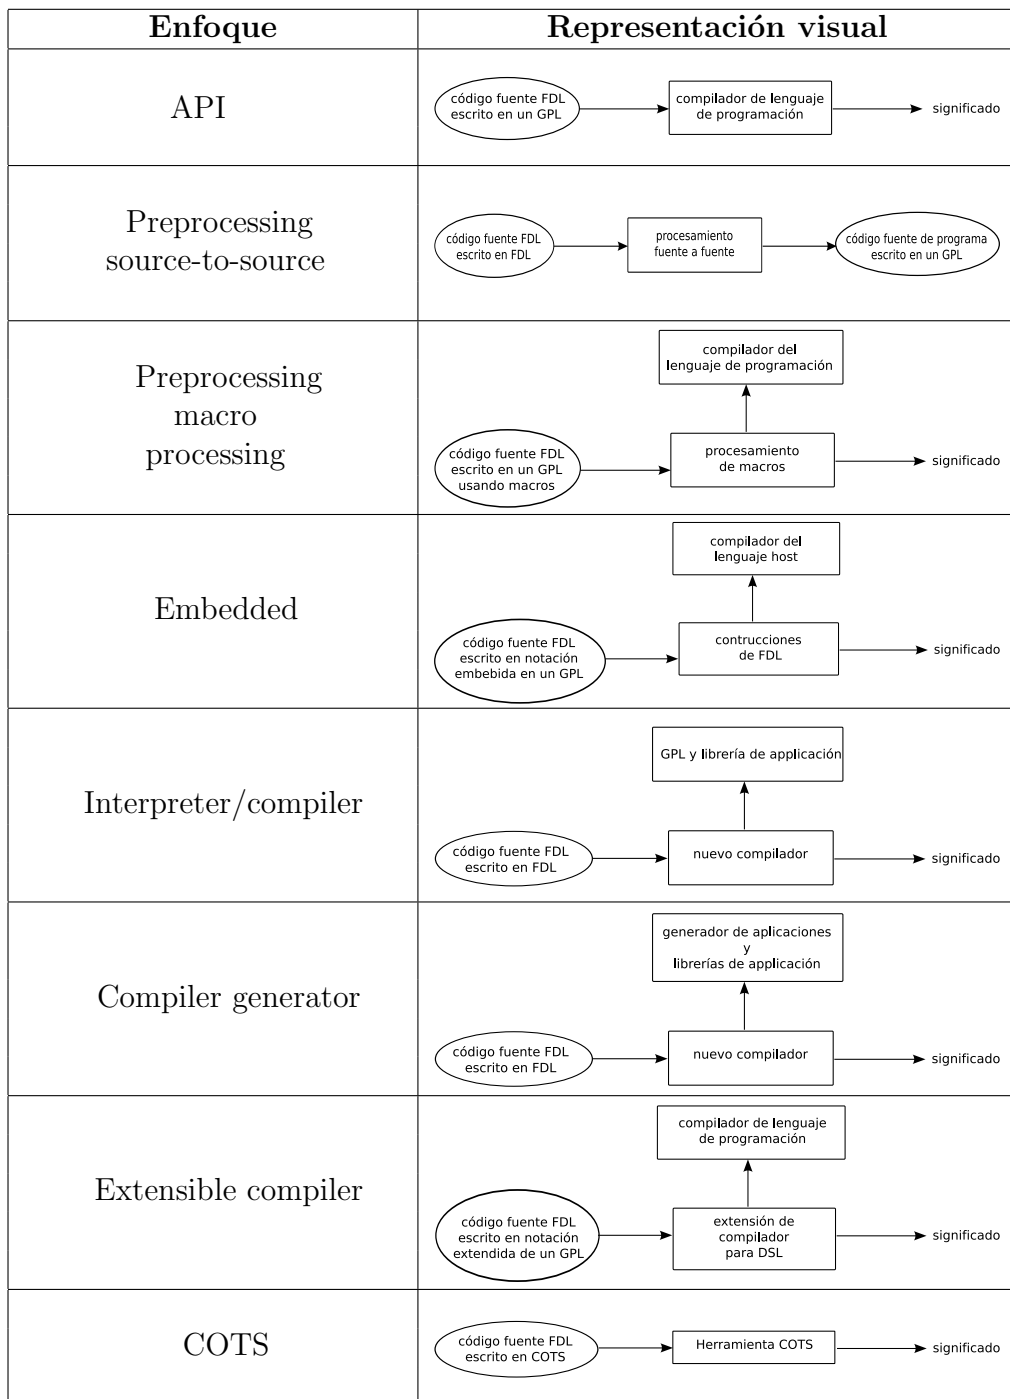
| Enfoque | Representación visual |
|---|---|
| API | código fuente FDL escrito en un GPL → compilador de lenguaje de programación → significado |
| Preprocessing source-to-source | código fuente FDL escrito en FDL → procesamiento fuente a fuente → código fuente de programa escrito en un GPL |
| Preprocessing macro processing | compilador del lenguaje de programación; código fuente FDL escrito en un GPL usando macros → procesamiento de macros → significado |
| Embedded | compilador del lenguaje host; código fuente FDL escrito en notación embebida en un GPL → contrucciones de FDL → significado |
| Interpreter/compiler | GPL y librería de applicación; código fuente FDL escrito en FDL → nuevo compilador → significado |
| Compiler generator | generador de aplicaciones y librerías de applicación; código fuente FDL escrito en FDL → nuevo compilador → significado |
| Extensible compiler | compilador de lenguaje de programación; código fuente FDL escrito en notación extendida de un GPL → extensión de compilador para DSL → significado |
| COTS | código fuente FDL escrito en COTS → Herramienta COTS → significado |